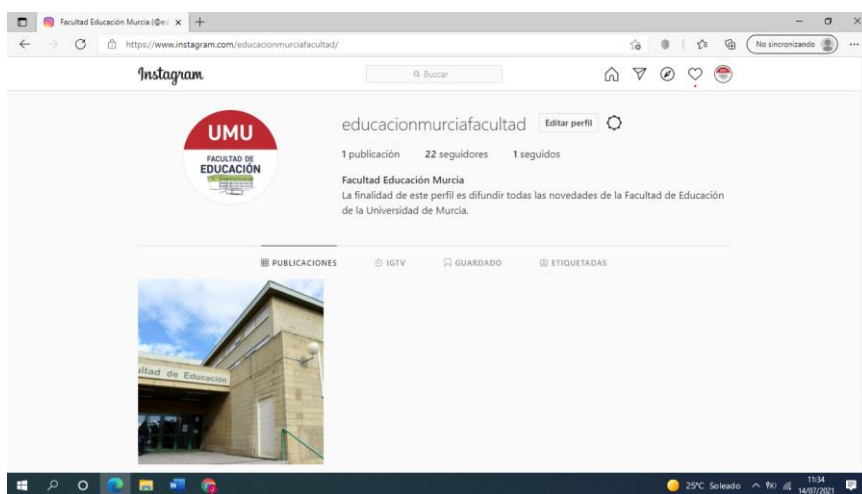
Facultad Educación Murcia (@ed ×

https://www.instagram.com/educacionmurciafacultad/

No sincronizando

Instagram

Buscar

UMU
FACULTAD DE
EDUCACIÓN

educacionmurciafacultad Editar perfil

1 publicación 22 seguidores 1 seguidos

Facultad Educación Murcia
La finalidad de este perfil es difundir todas las novedades de la Facultad de Educación de la Universidad de Murcia.

PUBLICACIONES IGTV GUARDADO ETIQUETADAS

ultad de Educación

25°C Soleado 11:34 14/07/2021